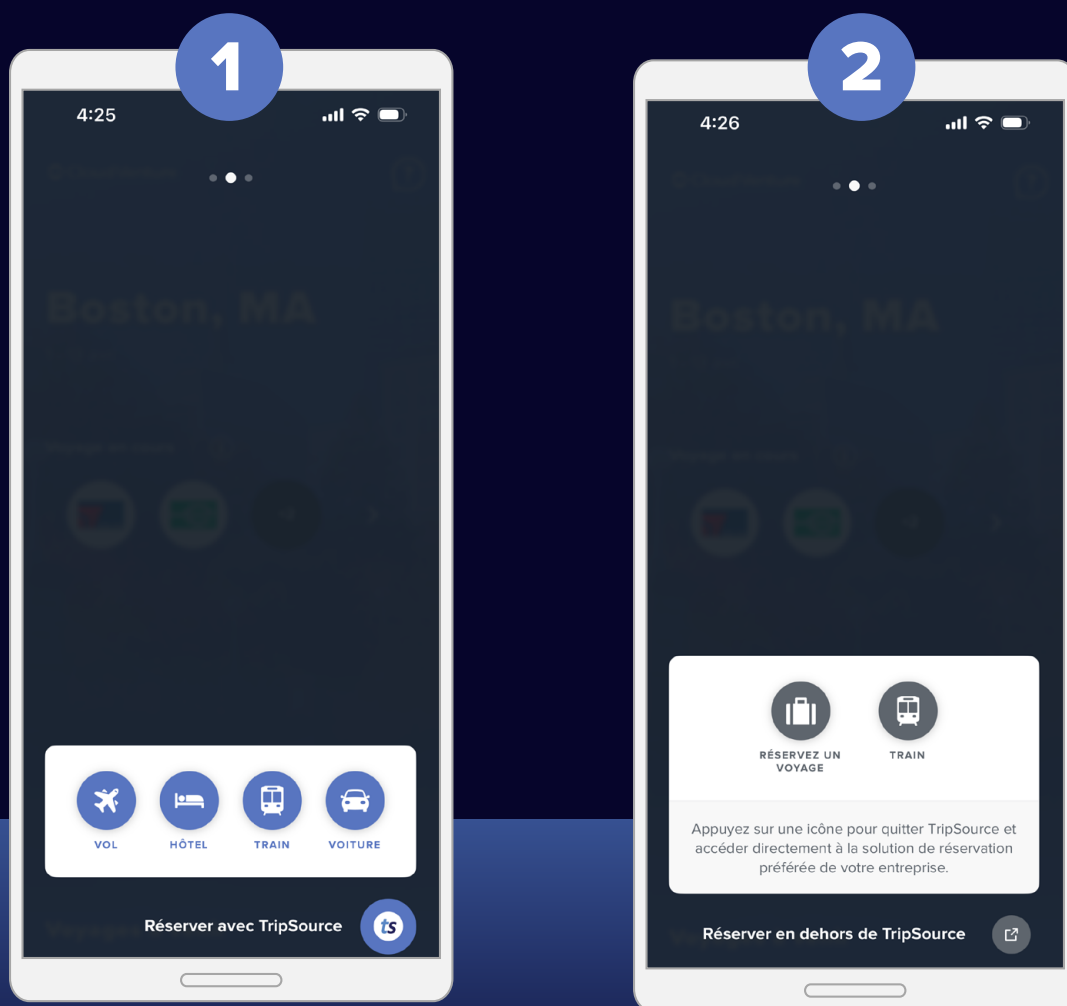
1

4:25

Boston, MA

VOL
HÔTEL
TRAIN
VOITURE

Réserver avec TripSource

ts

2

4:26

Boston, MA

RÉSERVEZ UN VOYAGE
TRAIN

Appuyez sur une icône pour quitter TripSource et accéder directement à la solution de réservation préférée de votre entreprise.

Réserver en dehors de TripSource